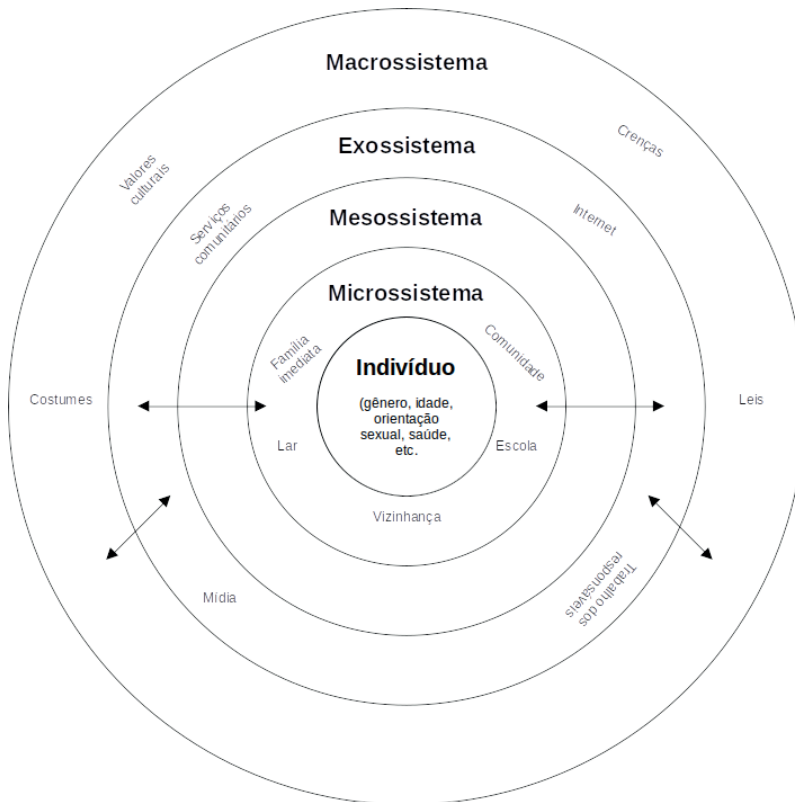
Macrossistema

Exossistema

Mesossistema

Microssistema

Indivíduo

(gênero, idade, orientação sexual, saúde, etc.)

Valores culturais

Crenças

Serviços comunitários

Internet

Família imediata

Comunidade

Costumes

Leis

Lar

Escola

Vizinhança

Mídia

Trabalho dos responsáveis